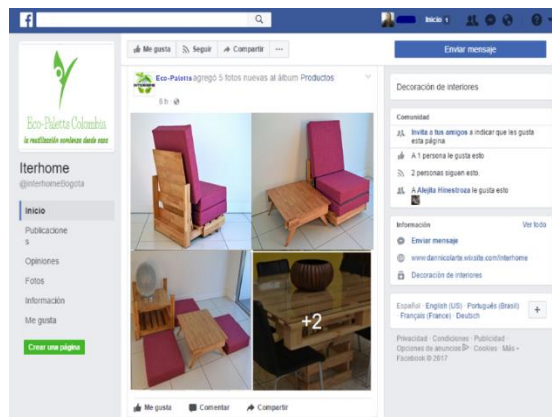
f

Inicio 1

Eco-Paletta Colombia
la reutilización comienza desde casa

Iterhome
@InterhomeBogota

Inicio
Publicaciones
Opiniones
Fotos
Información
Me gusta

Crear una página

Me gusta Seguir Compartir ...

Enviar mensaje

Eco-Paletta agregó 5 fotos nuevas al álbum Productos
6 h

+2

Me gusta Comentar Compartir

Decoración de interiores

Comunidad
Invita a tus amigos a indicar que les gusta esta página
A 1 persona le gusta esto
2 personas siguen esto.
A Alejita Hinestroza le gusta esto

Información Ver todo
Enviar mensaje
www.darnicolarte.wixsite.com/interhome
Decoración de interiores

Español · English (US) · Português (Brasil) · Français (France) · Deutsch

Privacidad · Condiciones · Publicidad · Opciones de anuncios · Cookies · Más · Facebook © 2017